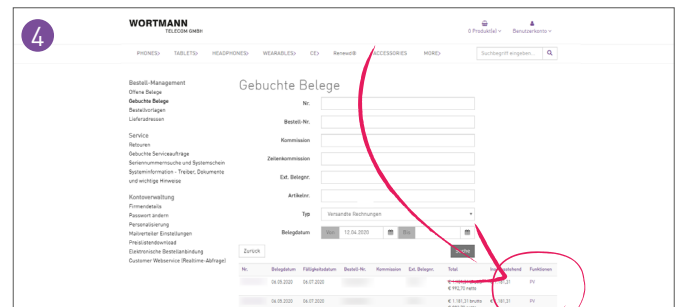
4

WORTMANN TELECOM GMBH

0 Produkt(e) Benutzerkonto

PHONES TABLETS HEADPHONES WEARABLES CE Renewd® ACCESSORIES MORE Suchbegriff eingeben...

Bestell-Management
Offene Belege
Gebuchte Belege
Bestellvorlagen
Lieferadressen

Service
Retouren
Gebuchte Serviceaufträge
Seriennummersuche und Systemschein
Systeminformation - Treiber, Dokumente und wichtige Hinweise

Kontoverwaltung
Firmendetails
Passwort ändern
Personalisierung
Mailverteiler Einstellungen
Preislistendownload
Elektronische Bestellanbindung
Customer Webservice (Realtime-Abfrage)

Gebuchte Belege

Nr.
Bestell-Nr.
Kommission
Zeilenkommission
Ext. Belegnr.
Artikelnr.
Typ Versandte Rechnungen
Belegdatum Von 12.06.2020 Bis

Zurück Suchen

| Nr. | Belegdatum | Fälligkeitsdatum | Bestell-Nr. | Kommission | Ext. Belegnr. | Total | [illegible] | Funktionen |
|---|---|---|---|---|---|---|---|---|
| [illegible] | 06.05.2020 | 06.07.2020 | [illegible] | | | € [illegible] € 992,70 netto | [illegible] | PV |
| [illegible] | 06.05.2020 | 06.07.2020 | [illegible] | | | € 1.181,31 brutto | € 1.181,31 | PV |